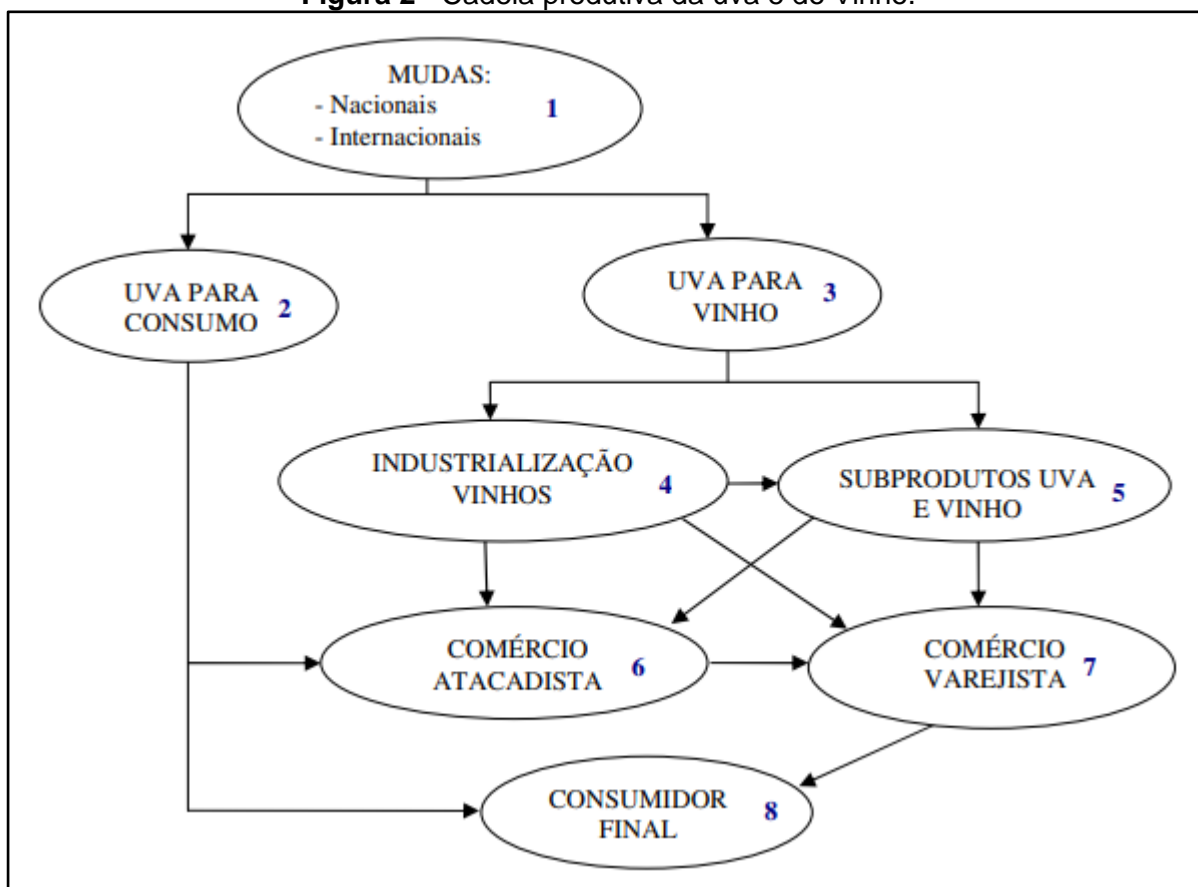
**Figura 2** - Cadeia produtiva da uva e do vinho.

MUDAS:
- Nacionais
- Internacionais
1

UVA PARA CONSUMO 2

UVA PARA VINHO 3

INDUSTRIALIZAÇÃO VINHOS 4

SUBPRODUTOS UVA E VINHO 5

COMÉRCIO ATACADISTA 6

COMÉRCIO VAREJISTA 7

CONSUMIDOR FINAL 8